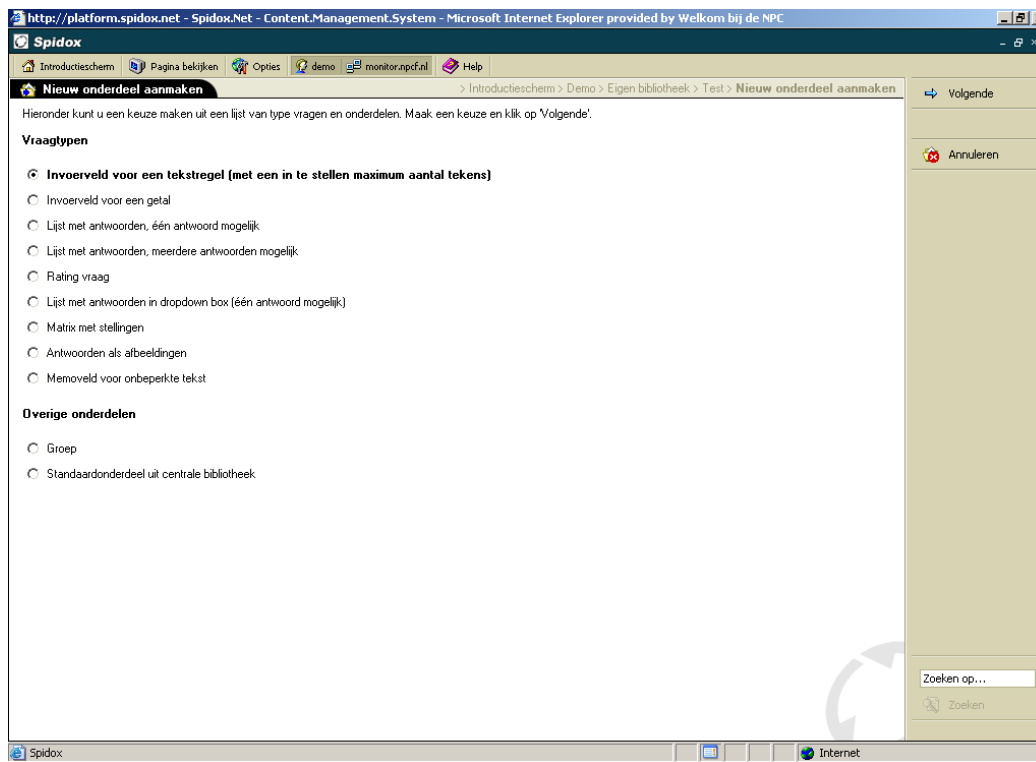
http://platform.spidox.net - Spidox.Net - Content.Management.System - Microsoft Internet Explorer provided by Welkom bij de NPC

Spidox

Introductiescherm | Pagina bekijken | Opties | demo | monitor.npcf.nl | Help

Nieuw onderdeel aanmaken

> Introductiescherm > Demo > Eigen bibliotheek > Test > Nieuw onderdeel aanmaken

Volgende

Hieronder kunt u een keuze maken uit een lijst van type vragen en onderdelen. Maak een keuze en klik op 'Volgende'.

Vraagtypen

Invoerveld voor een tekstregel (met een in te stellen maximum aantal tekens)

Invoerveld voor een getal

Lijst met antwoorden, één antwoord mogelijk

Lijst met antwoorden, meerdere antwoorden mogelijk

Rating vraag

Lijst met antwoorden in dropdown box (één antwoord mogelijk)

Matrix met stellingen

Antwoorden als afbeeldingen

Memoveld voor onbeperkte tekst

Overige onderdelen

Groep

Standaardonderdeel uit centrale bibliotheek

Annuleren

Zoeken op...

Zoeken

Spidox

Internet